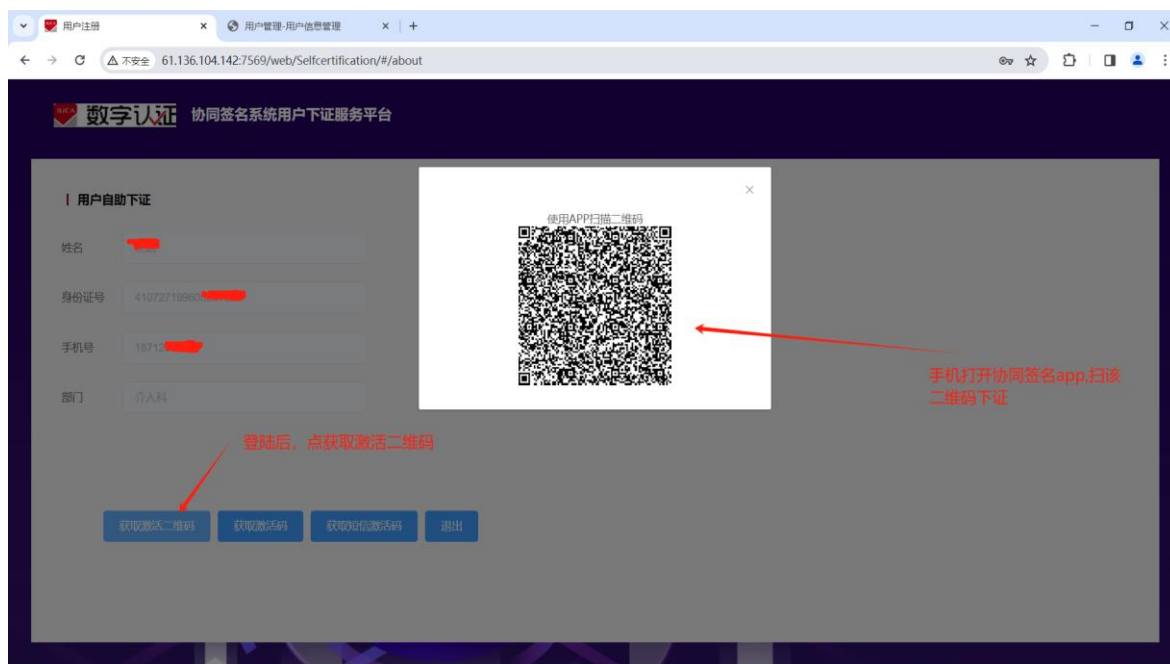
用户注册 ×
用户管理-用户信息管理 ×
+
不安全 61.136.104.142:7569/web/Selfcertification/#/about

数字认证 协同签名系统用户下证服务平台

用户自助下证

姓名

身份证号 4107271996

手机号 18712

部门 介入科

登陆后，点获取激活二维码

获取激活二维码 获取激活码 获取短信激活码 退出

×
使用APP扫描二维码

手机打开协同签名app,扫该二维码下证